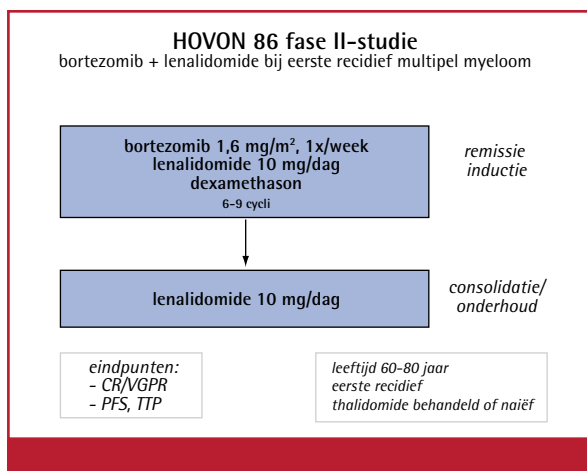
HOVON 86 fase II-studie
bortezomib + lenalidomide bij eerste recidief multipel myeloom

bortezomib 1,6 mg/m², 1x/week
lenalidomide 10 mg/dag
dexamethason
6-9 cycli

remissie inductie

lenalidomide 10 mg/dag

consolidatie/ onderhoud

eindpunten:
- CR/VGPR
- PFS, TTP

leeftijd 60-80 jaar
eerste recidief
thalidomide behandeld of naïef